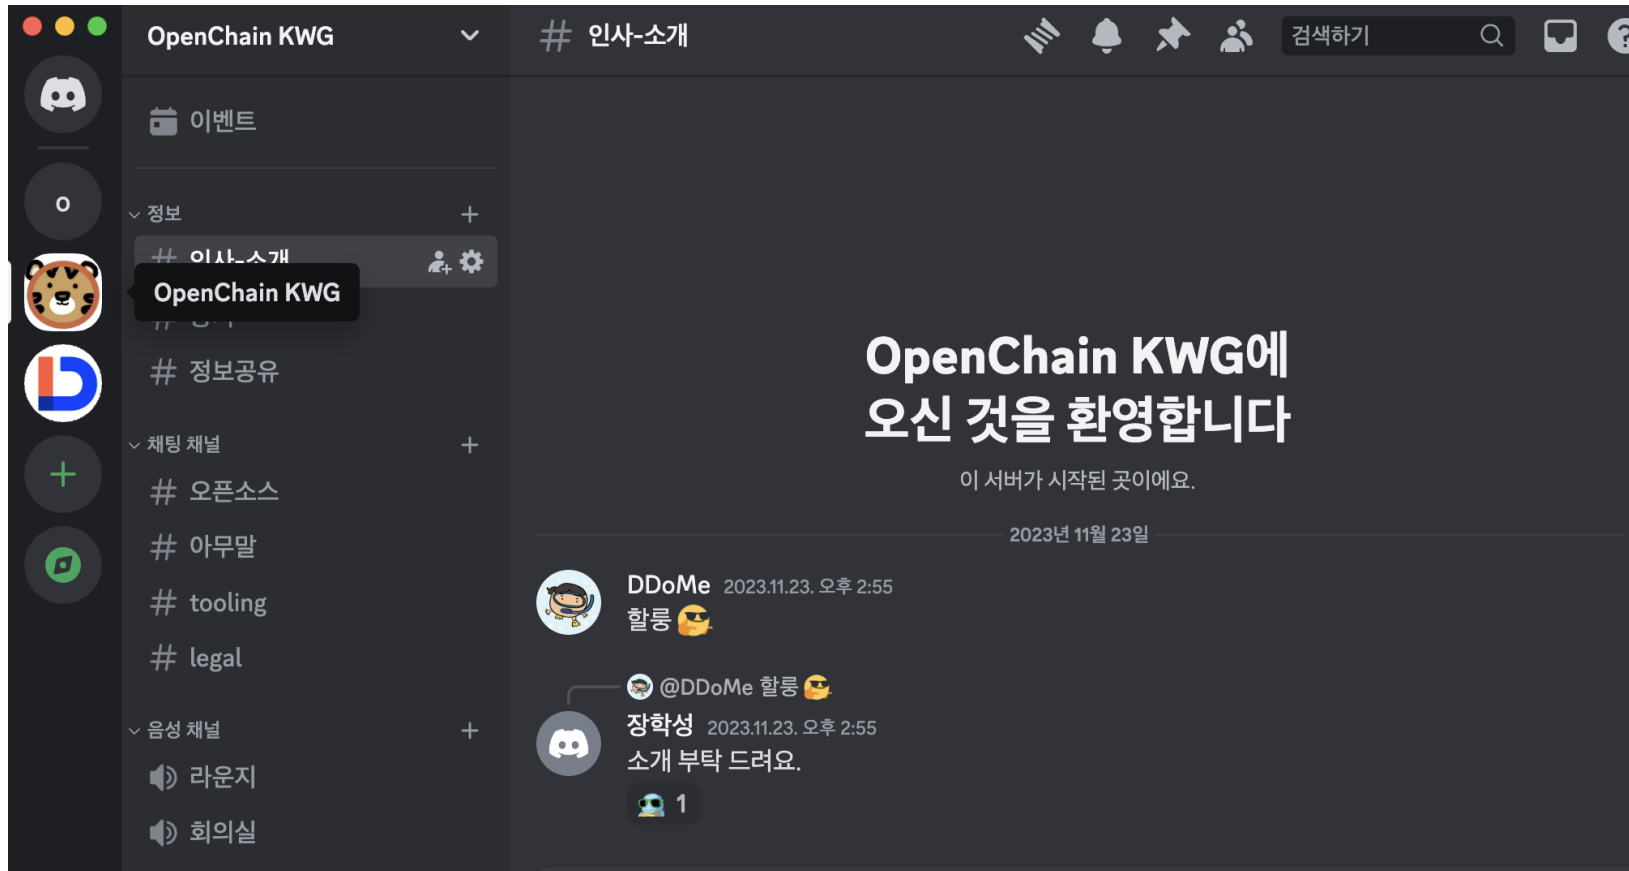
o

OpenChain KWG

이벤트

정보

# 인사-소개

OpenChain KWG

# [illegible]

# 정보공유

채팅 채널

# 오픈소스

# 아무말

# tooling

# legal

음성 채널

라운지

회의실

# 인사-소개

검색하기

OpenChain KWG에
오신 것을 환영합니다

이 서버가 시작된 곳이에요.

2023년 11월 23일

DDoMe 2023.11.23. 오후 2:55
할룽

@DDoMe 할룽

장학성 2023.11.23. 오후 2:55
소개 부탁 드려요.

1